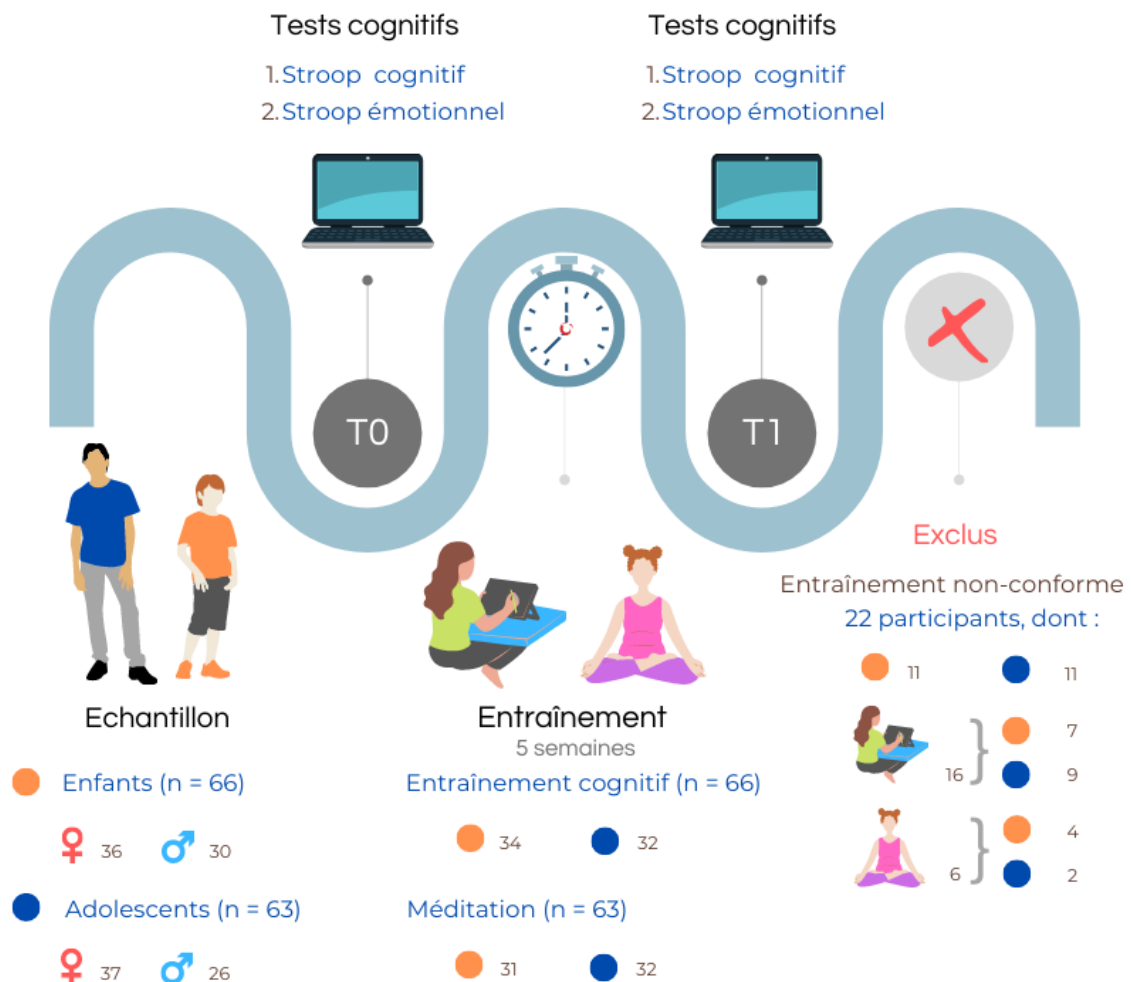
Tests cognitifs
1. Stroop cognitif
2. Stroop émotionnel

Tests cognitifs
1. Stroop cognitif
2. Stroop émotionnel

T0

T1

Exclus
Entraînement non-conforme
22 participants, dont :
11 11
16 7 9
6 4 2

Echantillon
Enfants (n = 66)
♀ 36 ♂ 30
Adolescents (n = 63)
♀ 37 ♂ 26

Entraînement
5 semaines
Entraînement cognitif (n = 66)
34 32
Méditation (n = 63)
31 32